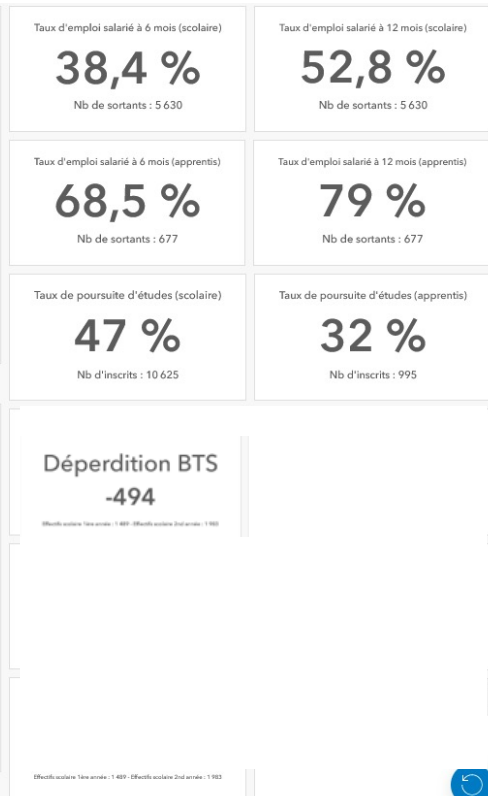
Taux d'emploi salarié à 6 mois (scolaire)

38,4 %

Nb de sortants : 5 630

Taux d'emploi salarié à 12 mois (scolaire)

52,8 %

Nb de sortants : 5 630

Taux d'emploi salarié à 6 mois (apprentis)

68,5 %

Nb de sortants : 677

Taux d'emploi salarié à 12 mois (apprentis)

79 %

Nb de sortants : 677

Taux de poursuite d'études (scolaire)

47 %

Nb d'inscrits : 10 625

Taux de poursuite d'études (apprentis)

32 %

Nb d'inscrits : 995

Déperdition BTS

-494

Effectifs scolaire 1ère année : 1 489 - Effectifs scolaire 2nd année : 1 983

Effectifs scolaire 1ère année : 1 489 - Effectifs scolaire 2nd année : 1 983